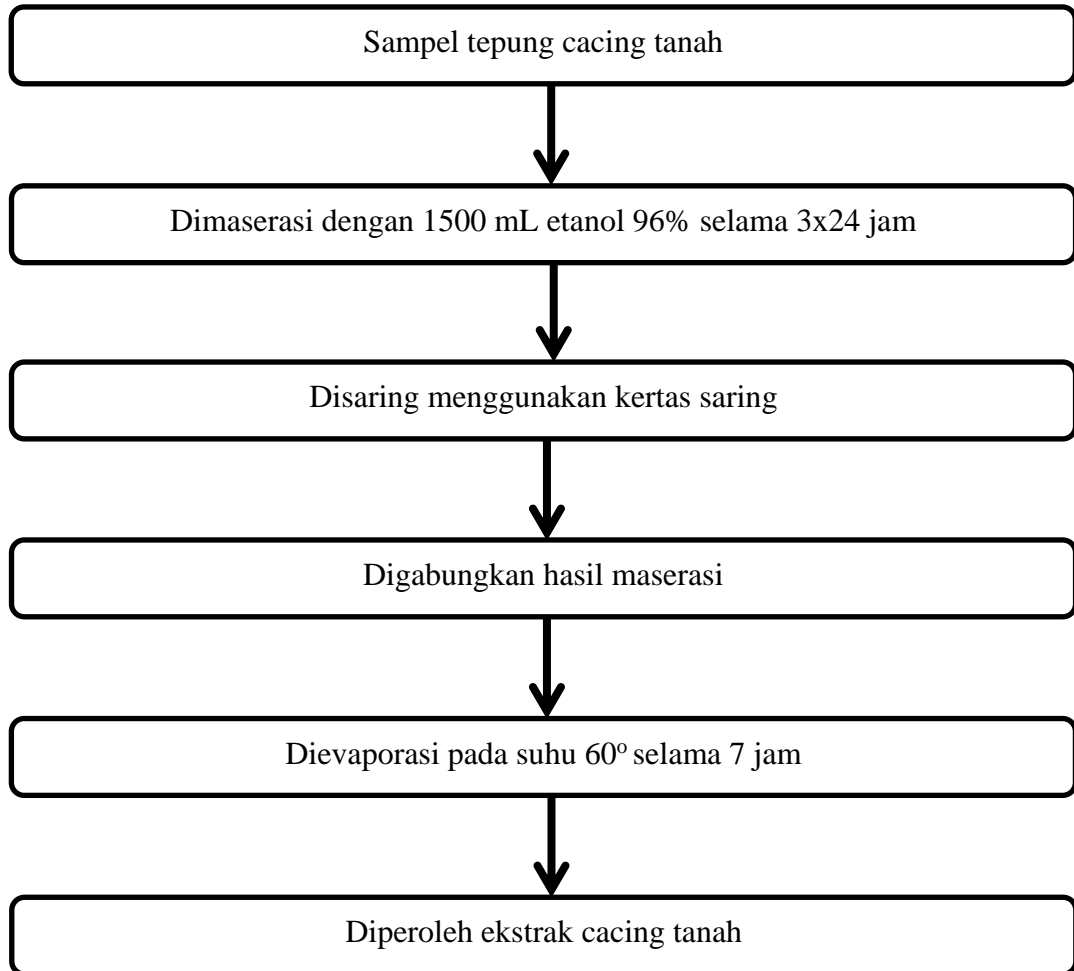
Sampel tepung cacing tanah

Dimaserasi dengan 1500 mL etanol 96% selama 3x24 jam

Disaring menggunakan kertas saring

Digabungkan hasil maserasi

Dievaporasi pada suhu $60^o$ selama 7 jam

Diperoleh ekstrak cacing tanah